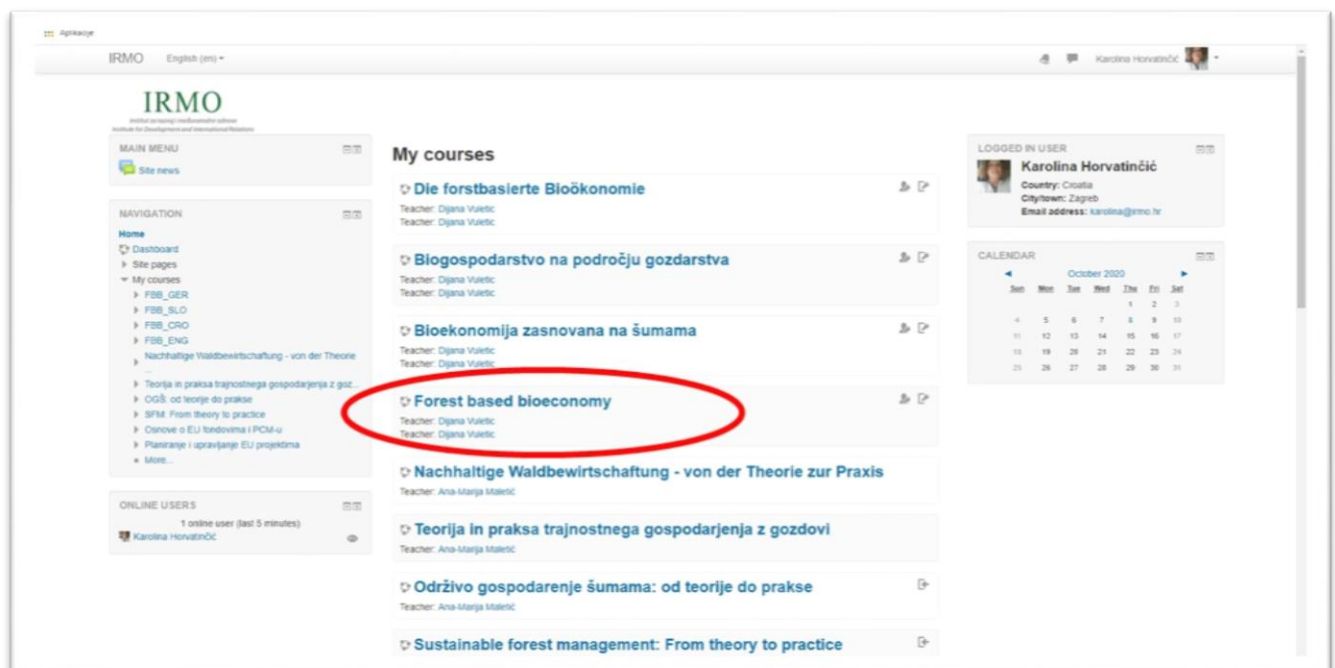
Aplikacije

IRMO English (en) ▾

Karolina Horvatinčić

IRMO
Institut za razvoj i međunarodne odnose
Institute for Development and International Relations

MAIN MENU

Site news

NAVIGATION

Home
Dashboard
Site pages
My courses
FBB_GER
FBB_SLO
FBB_CRO
FBB_ENG
Nachhaltige Waldbewirtschaftung - von der Theorie ...
Teorija in praksa trajnostnega gospodarjenja z goz...
OGŠ: od teorije do prakse
SFM: From theory to practice
Osnove o EU fondovima i PCM-u
Planiranje i upravljanje EU projektima
More...

ONLINE USERS

1 online user (last 5 minutes)
Karolina Horvatinčić

My courses

Die forstbasierte Bioökonomie
Teacher: Dijana Vuletic
Teacher: Dijana Vuletic

Biogospodarstvo na področju gozdarstva
Teacher: Dijana Vuletic
Teacher: Dijana Vuletic

Bioekonomija zasnovana na šumama
Teacher: Dijana Vuletic
Teacher: Dijana Vuletic

Forest based bioeconomy
Teacher: Dijana Vuletic
Teacher: Dijana Vuletic

Nachhaltige Waldbewirtschaftung - von der Theorie zur Praxis
Teacher: Ana-Marija Maletić

Teorija in praksa trajnostnega gospodarjenja z gozdovi
Teacher: Ana-Marija Maletić

Održivo gospodarenje šumama: od teorije do prakse
Teacher: Ana-Marija Maletić

Sustainable forest management: From theory to practice

LOGGED IN USER

Karolina Horvatinčić
Country: Croatia
City/town: Zagreb
Email address: karolina@irmo.hr

CALENDAR

◄ October 2020 ►

| Sun | Mon | Tue | Wed | Thu | Fri | Sat |
|---|---|---|---|---|---|---|
| | | | | 1 | 2 | 3 |
| 4 | 5 | 6 | 7 | 8 | 9 | 10 |
| 11 | 12 | 13 | 14 | 15 | 16 | 17 |
| 18 | 19 | 20 | 21 | 22 | 23 | 24 |
| 25 | 26 | 27 | 28 | 29 | 30 | 31 |